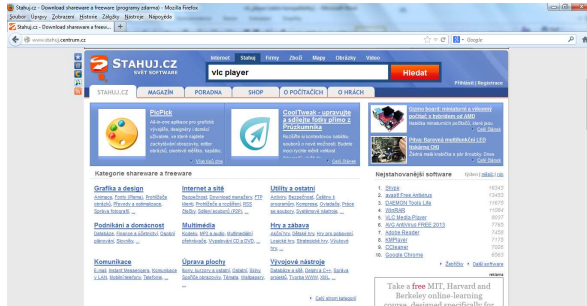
Stahuj.cz - Download shareware a freeware (programy zdarma) - Mozilla Firefox
Soubor Úpravy Zobrazit Historie Záložky Nástroje Nápověda
Stahuj.cz - Download shareware a freew... +
www.stahuj.centrum.cz
Google

Internet Stahuj Firmy Zboží Mapy Obrázky Video
STAHUJ.CZ SVĚT SOFTWARE
vlc player
Hledat
Přihlásit | Registrace
STAHUJ.CZ MAGAZÍN PORADNA SHOP O POČÍTAČÍCH O HRÁCH

PicPick
CoolTweak - upravujte a sdílejte fotky přímo z Průzkumníka
Vice na Ziwe
Celý článek

Gizmo board: miniaturní a výkonný počítač s čipsetem od AMD
Celý článek
Philips: Barevná multifunkční LED žárovka Hue
Celý článek

Kategorie shareware a freeware
Grafika a design
Internet a sítě
Utility a ostatní
Podnikání a domácnost
Multimédia
Hry a zábava
Komunikace
Úprava plochy
Vývojové nástroje
Celý strom kategorií

Nejstahovanější software
1. Skype 16343
2. avast! Free Antivirus 12452
3. DAEMON Tools Lite 11679
4. WinRAR 11084
5. VLC Media Player 9597
6. AVG Antivirus FREE 2013 7765
7. Adobe Reader 7459
8. KMPlayer 7175
9. CCleaner 7075
10. Google Chrome 6553
Žebříčky Další software

Take a free MIT, Harvard and Berkeley online-learning course, designed specifically for